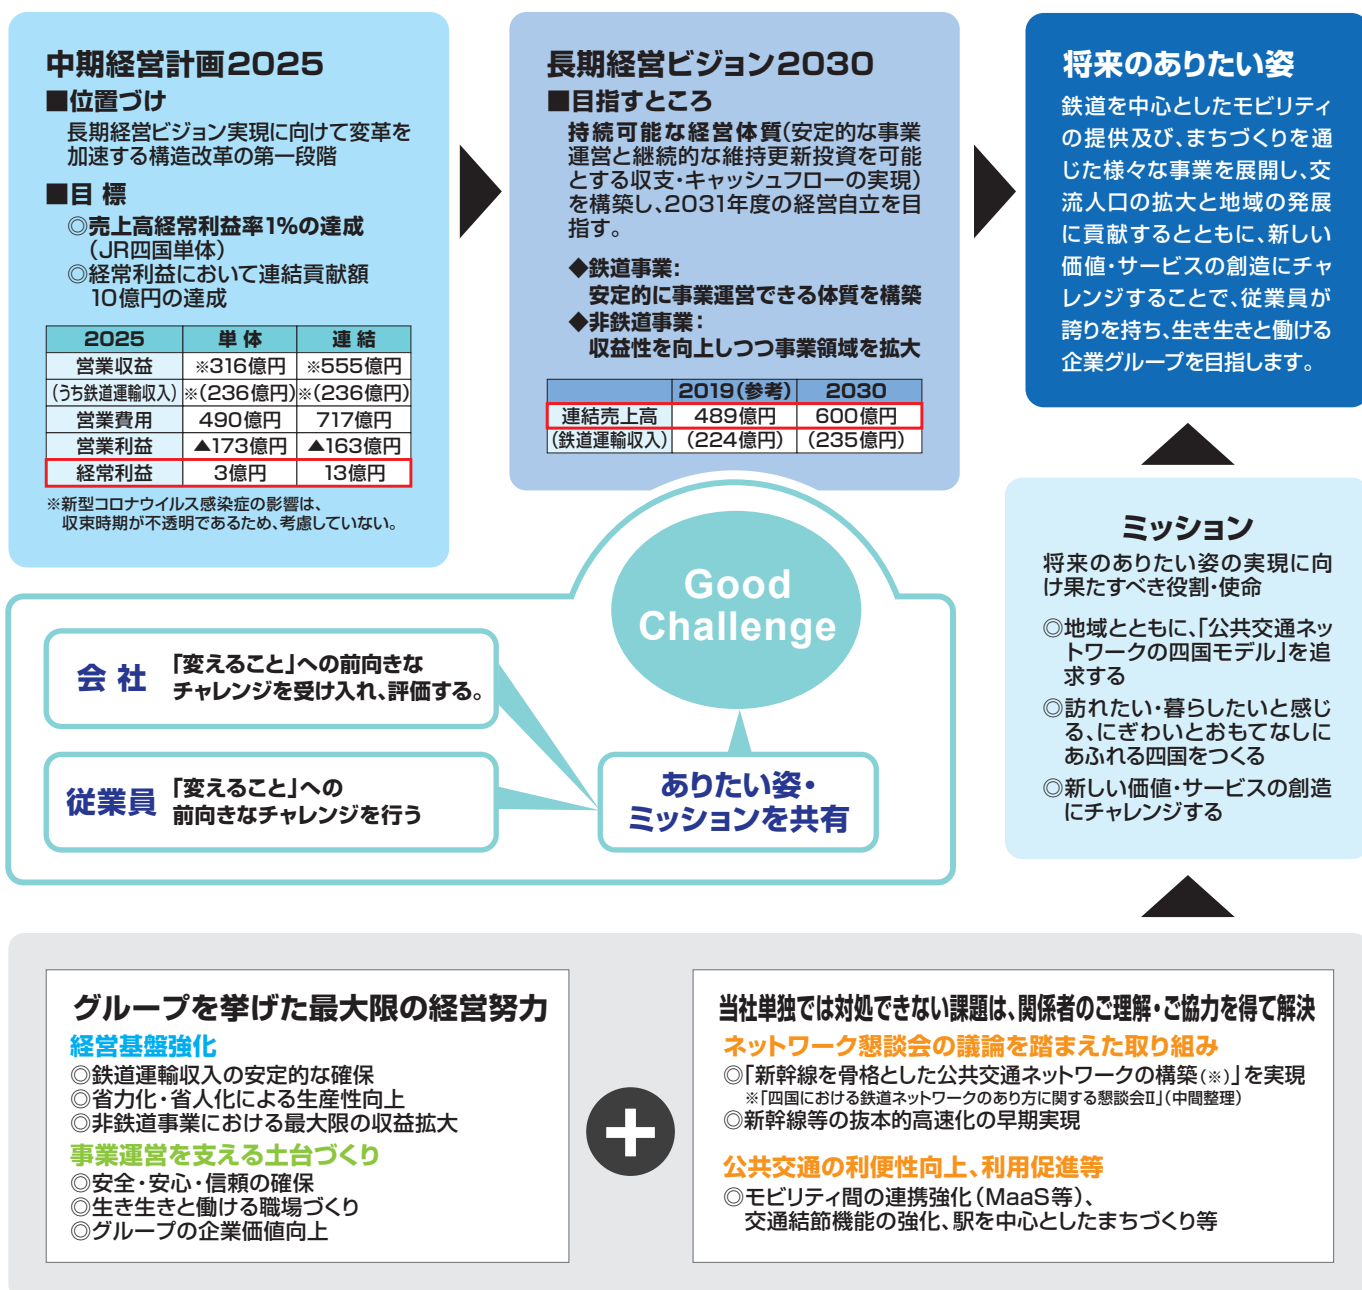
中期経営計画2025
■位置づけ
長期経営ビジョン実現に向けて変革を加速する構造改革の第一段階
■目 標
◎売上高経常利益率1%の達成（JR四国単体）
◎経常利益において連結貢献額10億円の達成

| 2025 | 単 体 | 連 結 |
|---|---|---|
| 営業収益 | ※316億円 | ※555億円 |
| (うち鉄道運輸収入) | ※(236億円) | ※(236億円) |
| 営業費用 | 490億円 | 717億円 |
| 営業利益 | ▲173億円 | ▲163億円 |
| 経常利益 | 3億円 | 13億円 |

※新型コロナウイルス感染症の影響は、収束時期が不透明であるため、考慮していない。

長期経営ビジョン2030
■目指すところ
持続可能な経営体質（安定的な事業運営と継続的な維持更新投資を可能とする収支・キャッシュフローの実現）を構築し、2031年度の経営自立を目指す。
◆鉄道事業：
安定的に事業運営できる体質を構築
◆非鉄道事業：
収益性を向上しつつ事業領域を拡大

| | 2019(参考) | 2030 |
|---|---|---|
| 連結売上高 | 489億円 | 600億円 |
| (鉄道運輸収入) | (224億円) | (235億円) |

将来のありたい姿
鉄道を中心としたモビリティの提供及び、まちづくりを通じた様々な事業を展開し、交流人口の拡大と地域の発展に貢献するとともに、新しい価値・サービスの創造にチャレンジすることで、従業員が誇りを持ち、生き生きと働ける企業グループを目指します。

ミッション
将来のありたい姿の実現に向け果たすべき役割・使命
◎地域とともに、「公共交通ネットワークの四国モデル」を追求する
◎訪れたい・暮らしたいと感じる、にぎわいとおもてなしにあふれる四国をつくる
◎新しい価値・サービスの創造にチャレンジする

Good Challenge

会 社
「変えること」への前向きなチャレンジを受け入れ、評価する。

従業員
「変えること」への前向きなチャレンジを行う

ありたい姿・ミッションを共有

グループを挙げた最大限の経営努力
経営基盤強化
◎鉄道運輸収入の安定的な確保
◎省力化・省人化による生産性向上
◎非鉄道事業における最大限の収益拡大
事業運営を支える土台づくり
◎安全・安心・信頼の確保
◎生き生きと働ける職場づくり
◎グループの企業価値向上

当社単独では対処できない課題は、関係者のご理解・ご協力を得て解決
ネットワーク懇談会の議論を踏まえた取り組み
◎「新幹線を骨格とした公共交通ネットワークの構築(※)」を実現
※「四国における鉄道ネットワークのあり方に関する懇談会Ⅱ」(中間整理)
◎新幹線等の抜本的高速化の早期実現
公共交通の利便性向上、利用促進等
◎モビリティ間の連携強化（MaaS等）、交通結節機能の強化、駅を中心としたまちづくり等